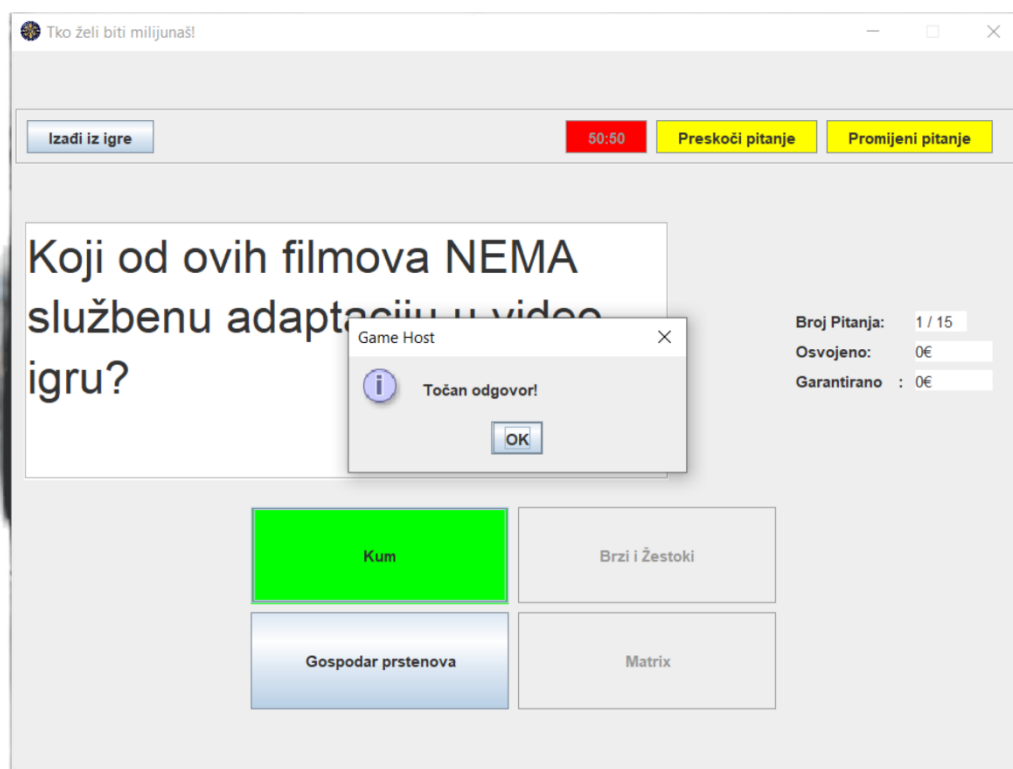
Tko želi biti milijunaš!

Izađi iz igre

50:50

Preskoči pitanje

Promijeni pitanje

Koji od ovih filmova NEMA službenu adaptaciju u video igru?

Game Host

Točan odgovor!

OK

Broj Pitanja: 1 / 15
Osvojeno: 0€
Garantirano : 0€

Kum

Brzi i Žestoki

Gospodar prstenova

Matrix